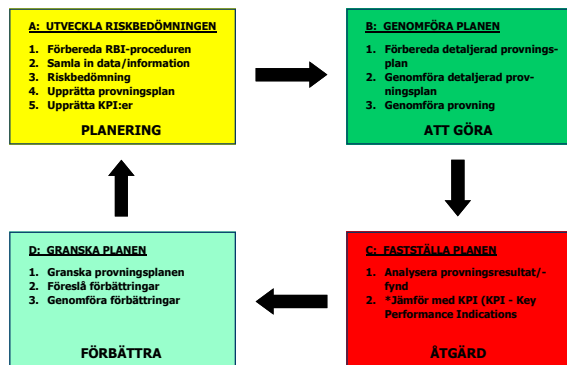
A: UTVECKLA RISKBEDÖMNINGEN

1. Förbereda RBI-proceduren
2. Samla in data/information
3. Riskbedömning
4. Upprätta provningsplan
5. Upprätta KPI:er

PLANERING

B: GENOMFÖRA PLANEN

1. Förbereda detaljerad provningsplan
2. Genomföra detaljerad provningsplan
3. Genomföra provning

ATT GÖRA

C: FASTSTÄLLA PLANEN

1. Analysera provningsresultat/-fynd
2. *Jämför med KPI (KPI - Key Performance Indications

ÅTGÄRD

D: GRANSKA PLANEN

1. Granska provningsplanen
2. Föreslå förbättringar
3. Genomföra förbättringar

FÖRBÄTTRA